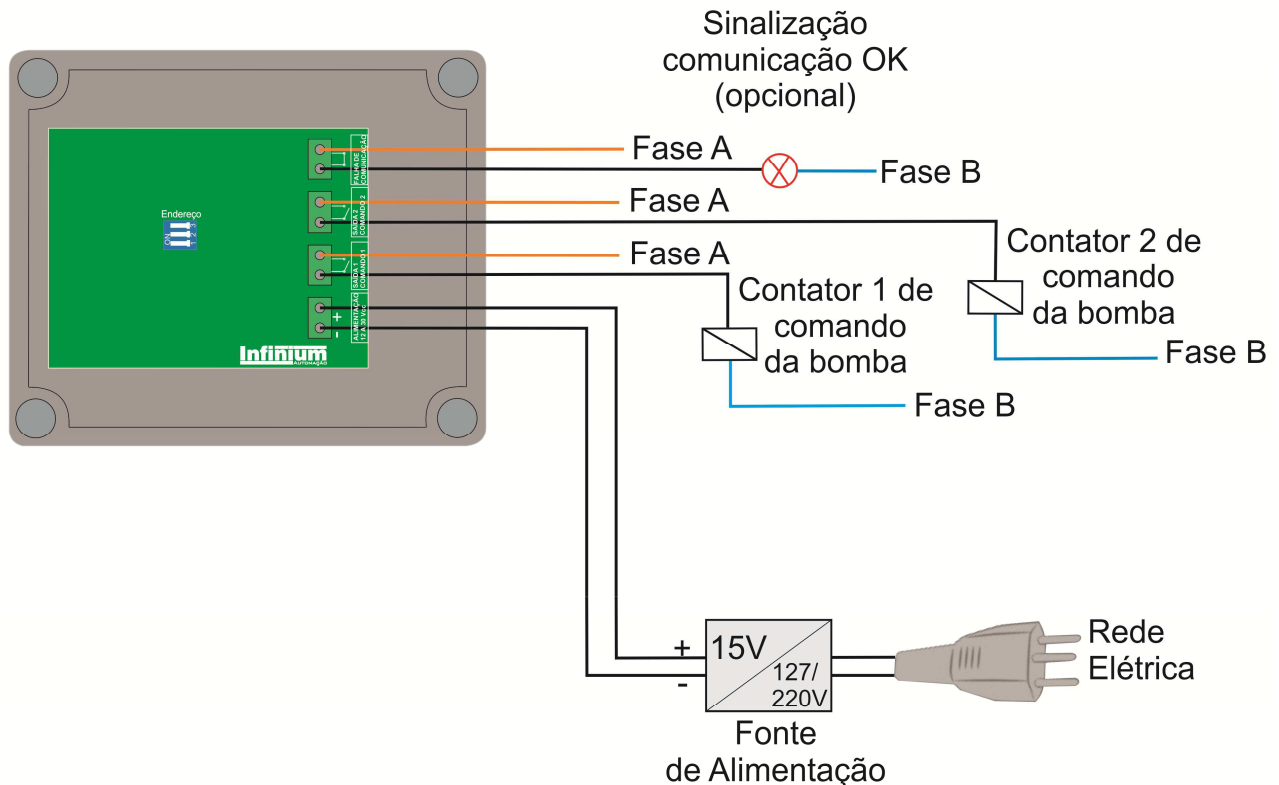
Sinalização comunicação OK (opcional)

Endereço

ON

FALHA DE COMUNICAÇÃO

SAÍDA 2 COMANDO 2

SAÍDA 1 COMANDO 1

ALIMENTAÇÃO 12 A 36 Vcc

+

-

Infinium

AUTOMAÇÃO

Fase A

Fase B

Fase A

Contator 2 de comando da bomba

Fase A

Contator 1 de comando da bomba

Fase B

Fase B

+

15V

127/ 220V

-

Rede Elétrica

Fonte de Alimentação